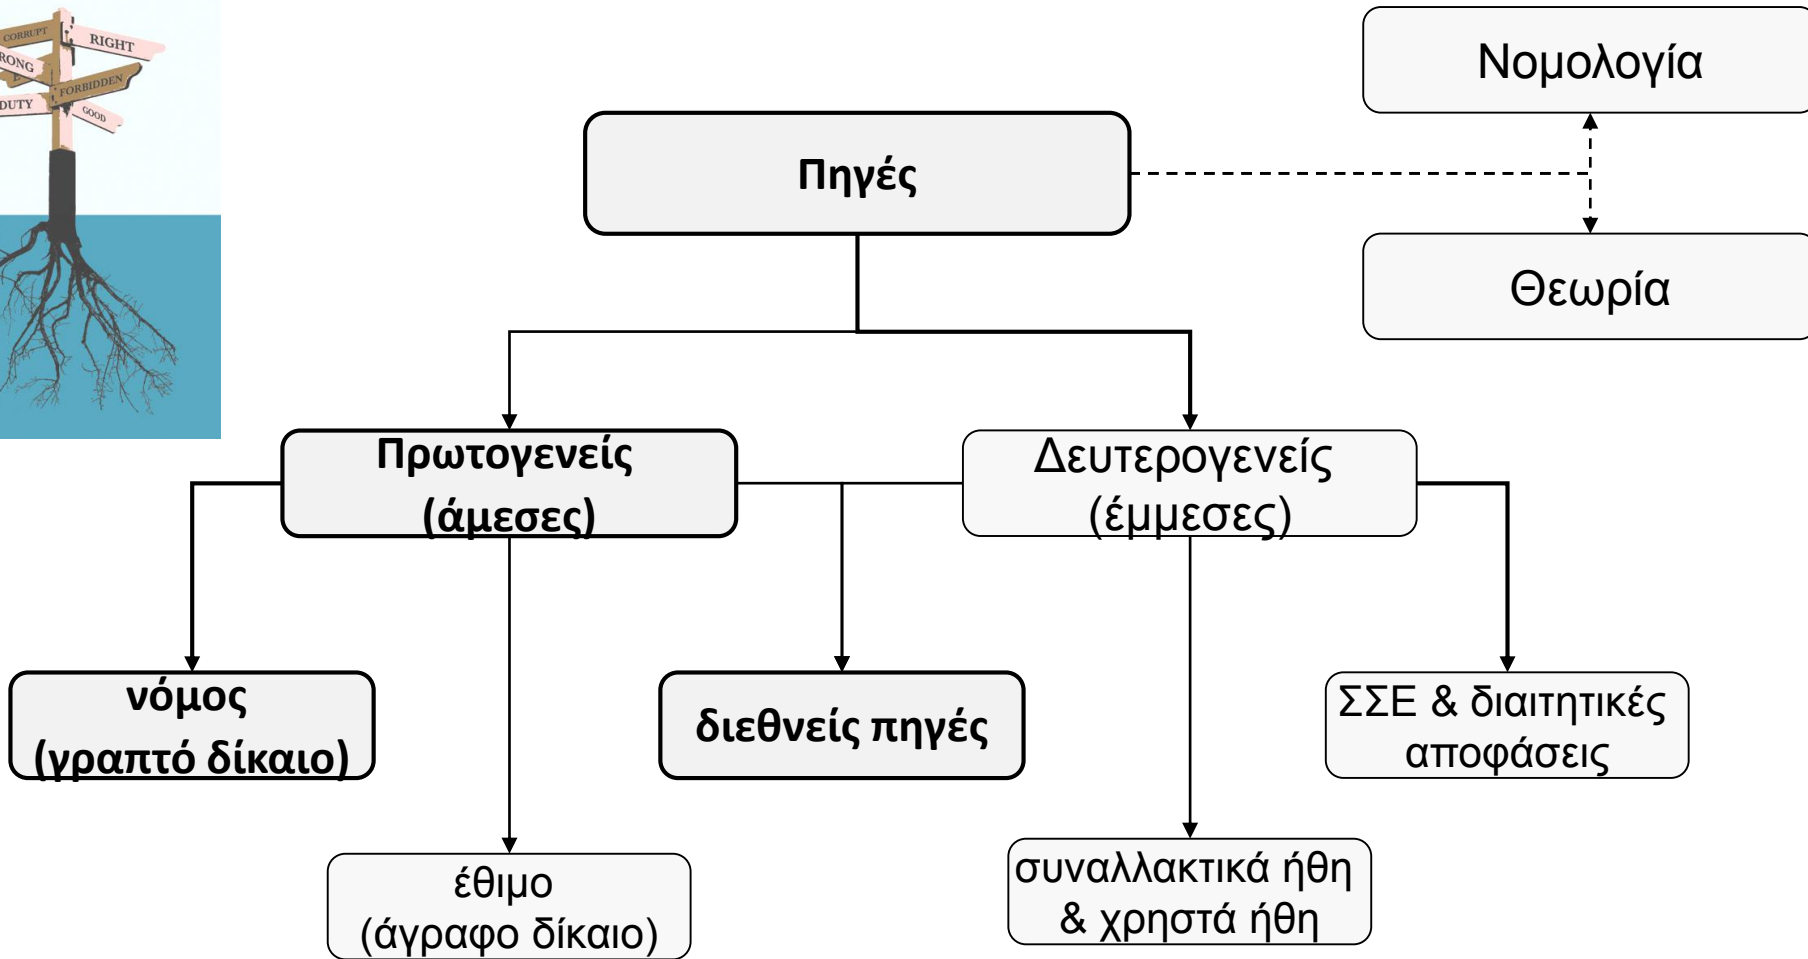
CORRUPT
RIGHT
RONG
FORBIDDEN
DUTY
GOOD

Νομολογία

Πηγές

Θεωρία

Πρωτογενείς (άμεσες)

Δευτερογενείς (έμμεσες)

νόμος (γραπτό δίκαιο)

διεθνείς πηγές

ΣΣΕ & διαιτητικές αποφάσεις

έθιμο (άγραφο δίκαιο)

συναλλακτικά ήθη & χρηστά ήθη